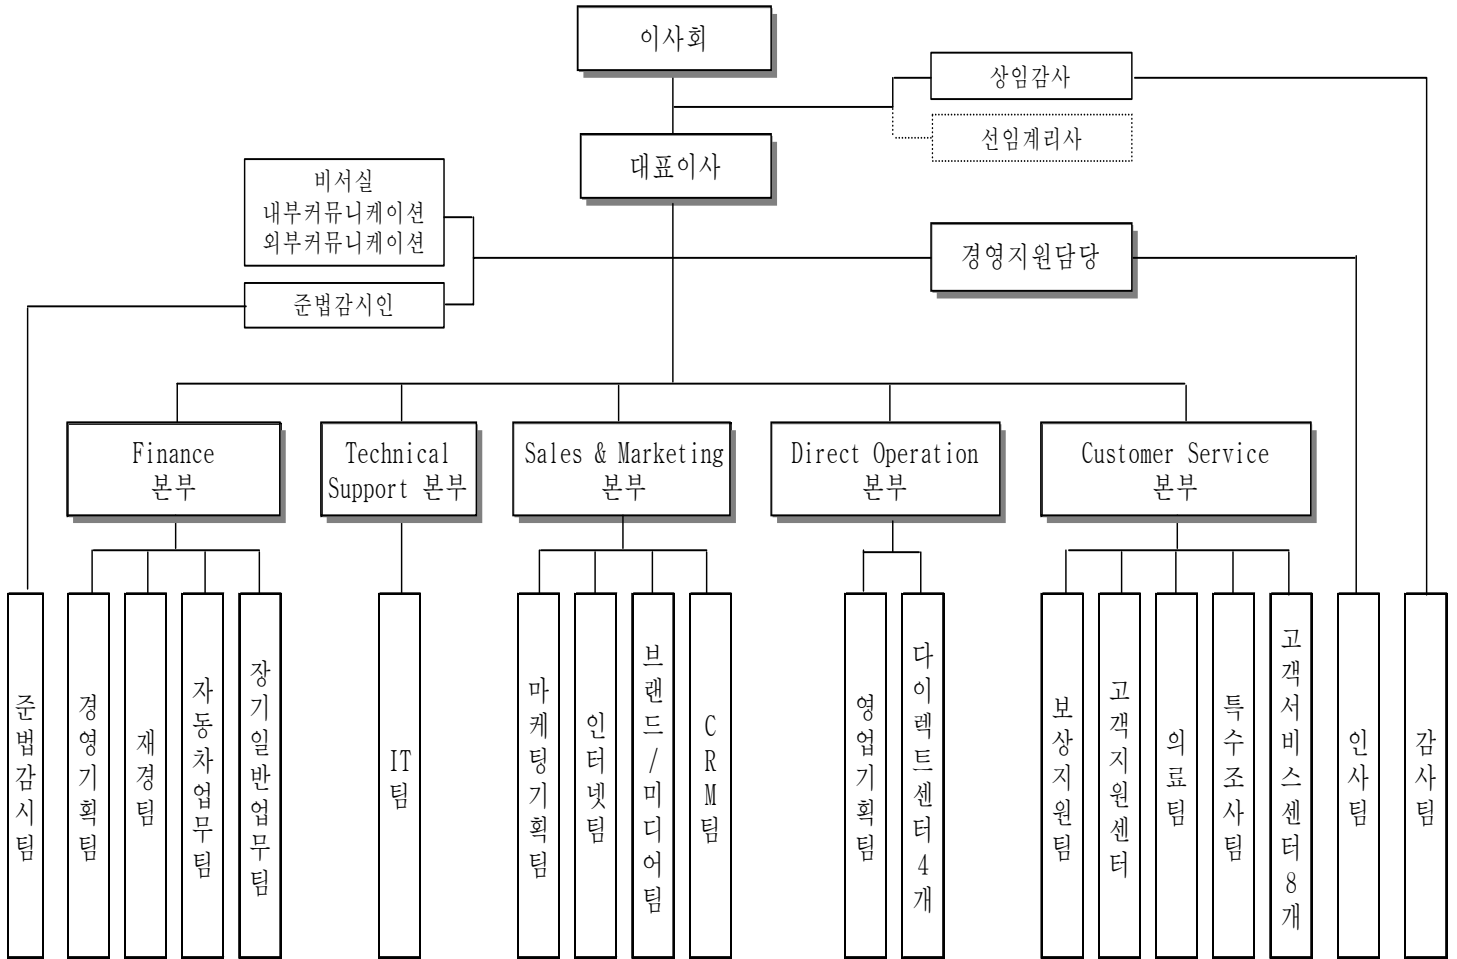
이사회

상임감사

선임계리사

대표이사

비서실
내부커뮤니케이션
외부커뮤니케이션

준법감시인

경영지원담당

Finance 본부

Technical Support 본부

Sales & Marketing 본부

Direct Operation 본부

Customer Service 본부

준법감시팀

경영기획팀

재경팀

자동차업무팀

장기일반업무팀

IT팀

마케팅기획팀

인터넷팀

브랜드/미디어팀

CRM팀

영업기획팀

다이렉트센터4개

보상지원팀

고객지원센터

의료팀

특수조사팀

고객서비스센터8개

인사팀

감사팀